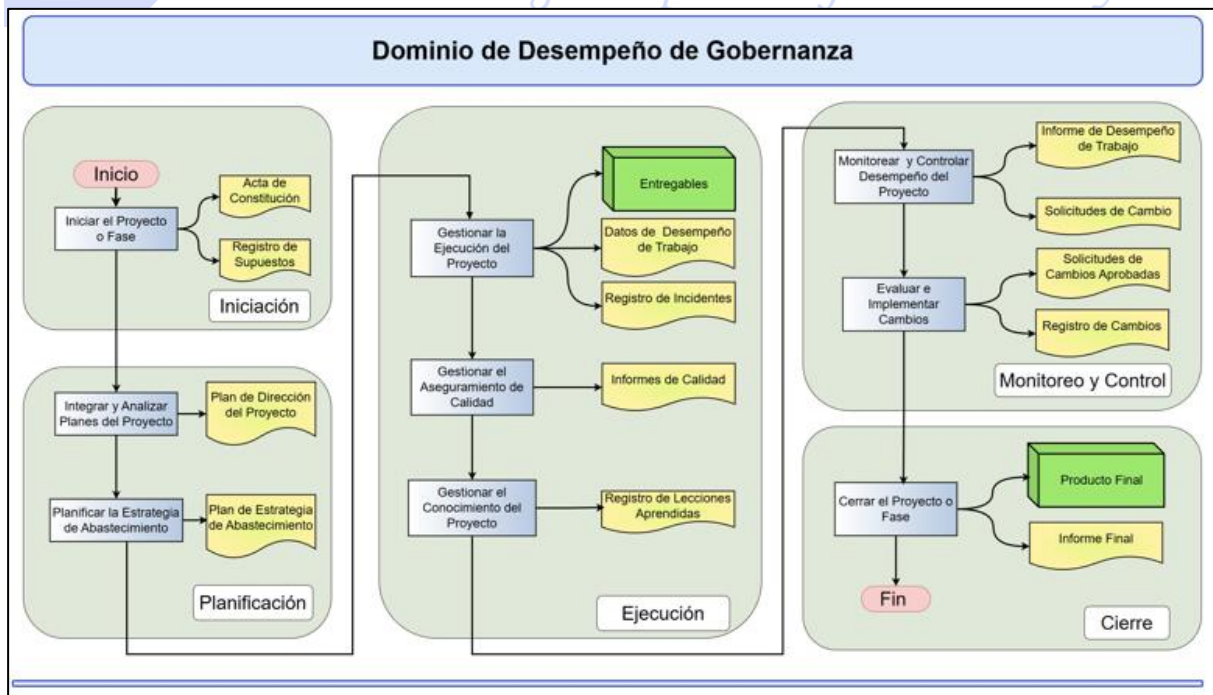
Dominio de Desempeño de Gobernanza

Inicio

Iniciar el Proyecto o Fase

Acta de Constitución

Registro de Supuestos

Iniciación

Integrar y Analizar Planes del Proyecto

Plan de Dirección del Proyecto

Planificar la Estrategia de Abastecimiento

Plan de Estrategia de Abastecimiento

Planificación

Gestionar la Ejecución del Proyecto

Entregables

Datos de Desempeño de Trabajo

Registro de Incidentes

Gestionar el Aseguramiento de Calidad

Informes de Calidad

Gestionar el Conocimiento del Proyecto

Registro de Lecciones Aprendidas

Ejecución

Monitorear y Controlar Desempeño del Proyecto

Informe de Desempeño de Trabajo

Solicitudes de Cambio

Evaluar e Implementar Cambios

Solicitudes de Cambios Aprobadas

Registro de Cambios

Monitoreo y Control

Cerrar el Proyecto o Fase

Producto Final

Informe Final

Fin

Cierre